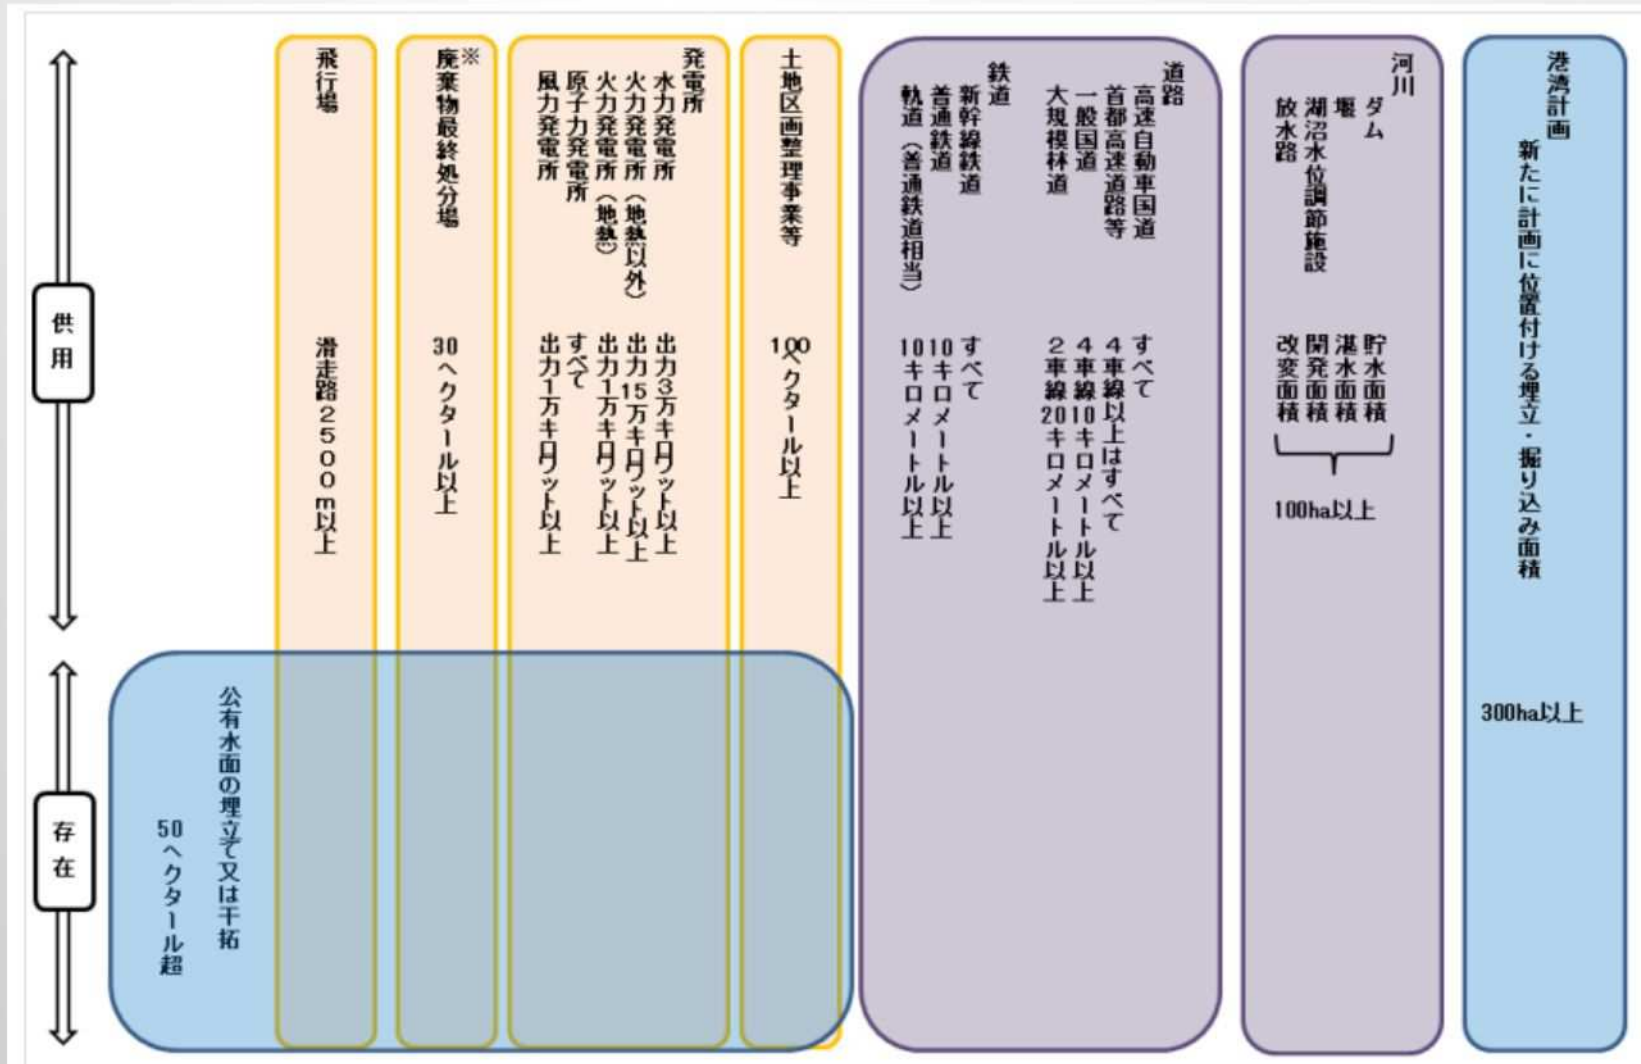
供用

存在

港湾計画
新たに計画に位置付ける埋立・掘り込み面積
300ha以上

河川
ダム
堰
湖沼水位調節施設
放水路
貯水面積
湛水面積
開発面積
改変面積
100ha以上

道路
高速自動車国道
首都高速道路等
一般国道
大規模林道
すべて
4車線以上はすべて
4車線10キロメートル以上
2車線20キロメートル以上

鉄道
新幹線鉄道
普通鉄道
軌道（普通鉄道相当）
すべて
10キロメートル以上
10キロメートル以上

土地区画整理事業等
100ヘクタール以上

発電所
水力発電所
火力発電所（地熱以外）
火力発電所（地熱）
原子力発電所
風力発電所
出力3万キロワット以上
出力15万キロワット以上
出力1万キロワット以上
すべて
出力1万キロワット以上

廃棄物最終処分場※
30ヘクタール以上

飛行場
滑走路2500m以上

公有水面の埋立て又は干拓
50ヘクタール超